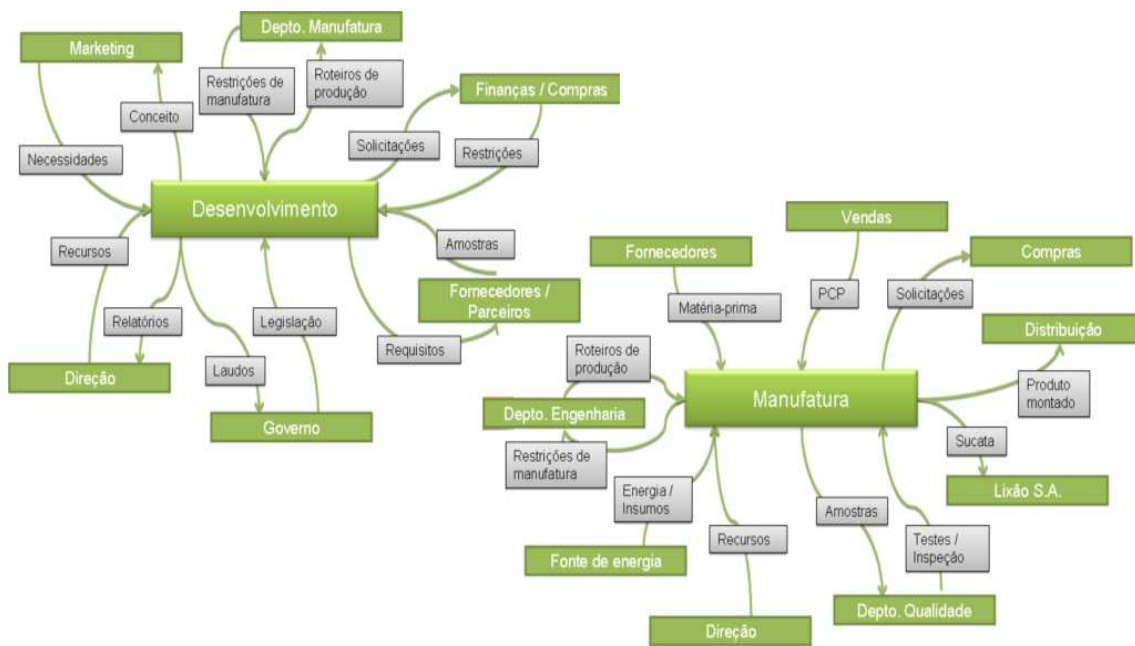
Marketing

Depto. Manufatura

Restrições de manufatura

Roteiros de produção

Conceito

Finanças / Compras

Solicitações

Restrições

Necessidades

Desenvolvimento

Amostras

Recursos

Fornecedores / Parceiros

Relatórios

Legislação

Requisitos

Direção

Laudos

Governo

Vendas

Fornecedores

Compras

Matéria-prima

PCP

Solicitações

Distribuição

Roteiros de produção

Manufatura

Produto montado

Depto. Engenharia

Sucata

Restrições de manufatura

Lixão S.A.

Energia / Insumos

Amostras

Recursos

Testes / Inspeção

Fonte de energia

Depto. Qualidade

Direção